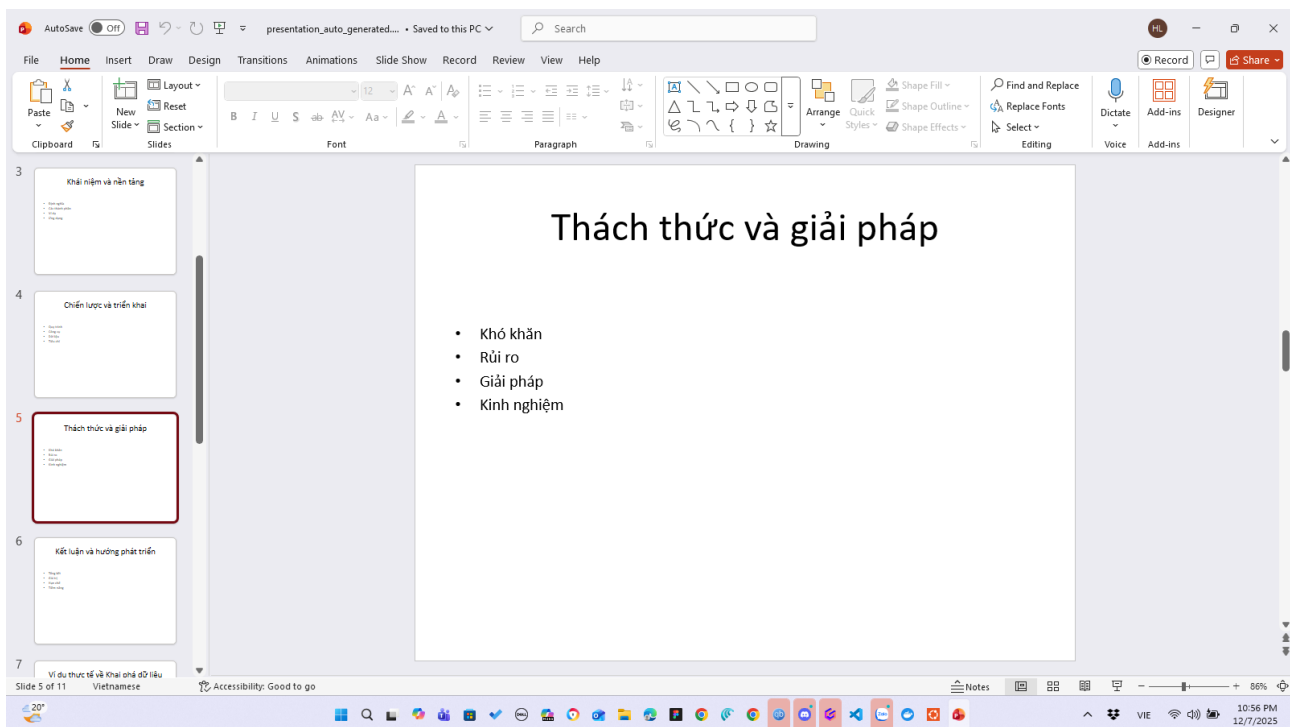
AutoSave Off presentation_auto_generated.... • Saved to this PC Search HL

File Home Insert Draw Design Transitions Animations Slide Show Record Review View Help Record Share

Paste Clipboard New Slide Layout Reset Section Slides Font Paragraph Arrange Quick Styles Shape Fill Shape Outline Shape Effects Drawing Find and Replace Replace Fonts Select Editing Dictate Voice Add-ins Add-ins Designer

3 Khái niệm và nền tảng

4 Chiến lược và triển khai

5 Thách thức và giải pháp

6 Kết luận và hướng phát triển

7 Ví dụ thực tế về Khai phá dữ liệu

Thách thức và giải pháp

- Khó khăn
- Rủi ro
- Giải pháp
- Kinh nghiệm

Slide 5 of 11 Vietnamese Accessibility: Good to go Notes 86%

20° VIE 10:56 PM 12/7/2025